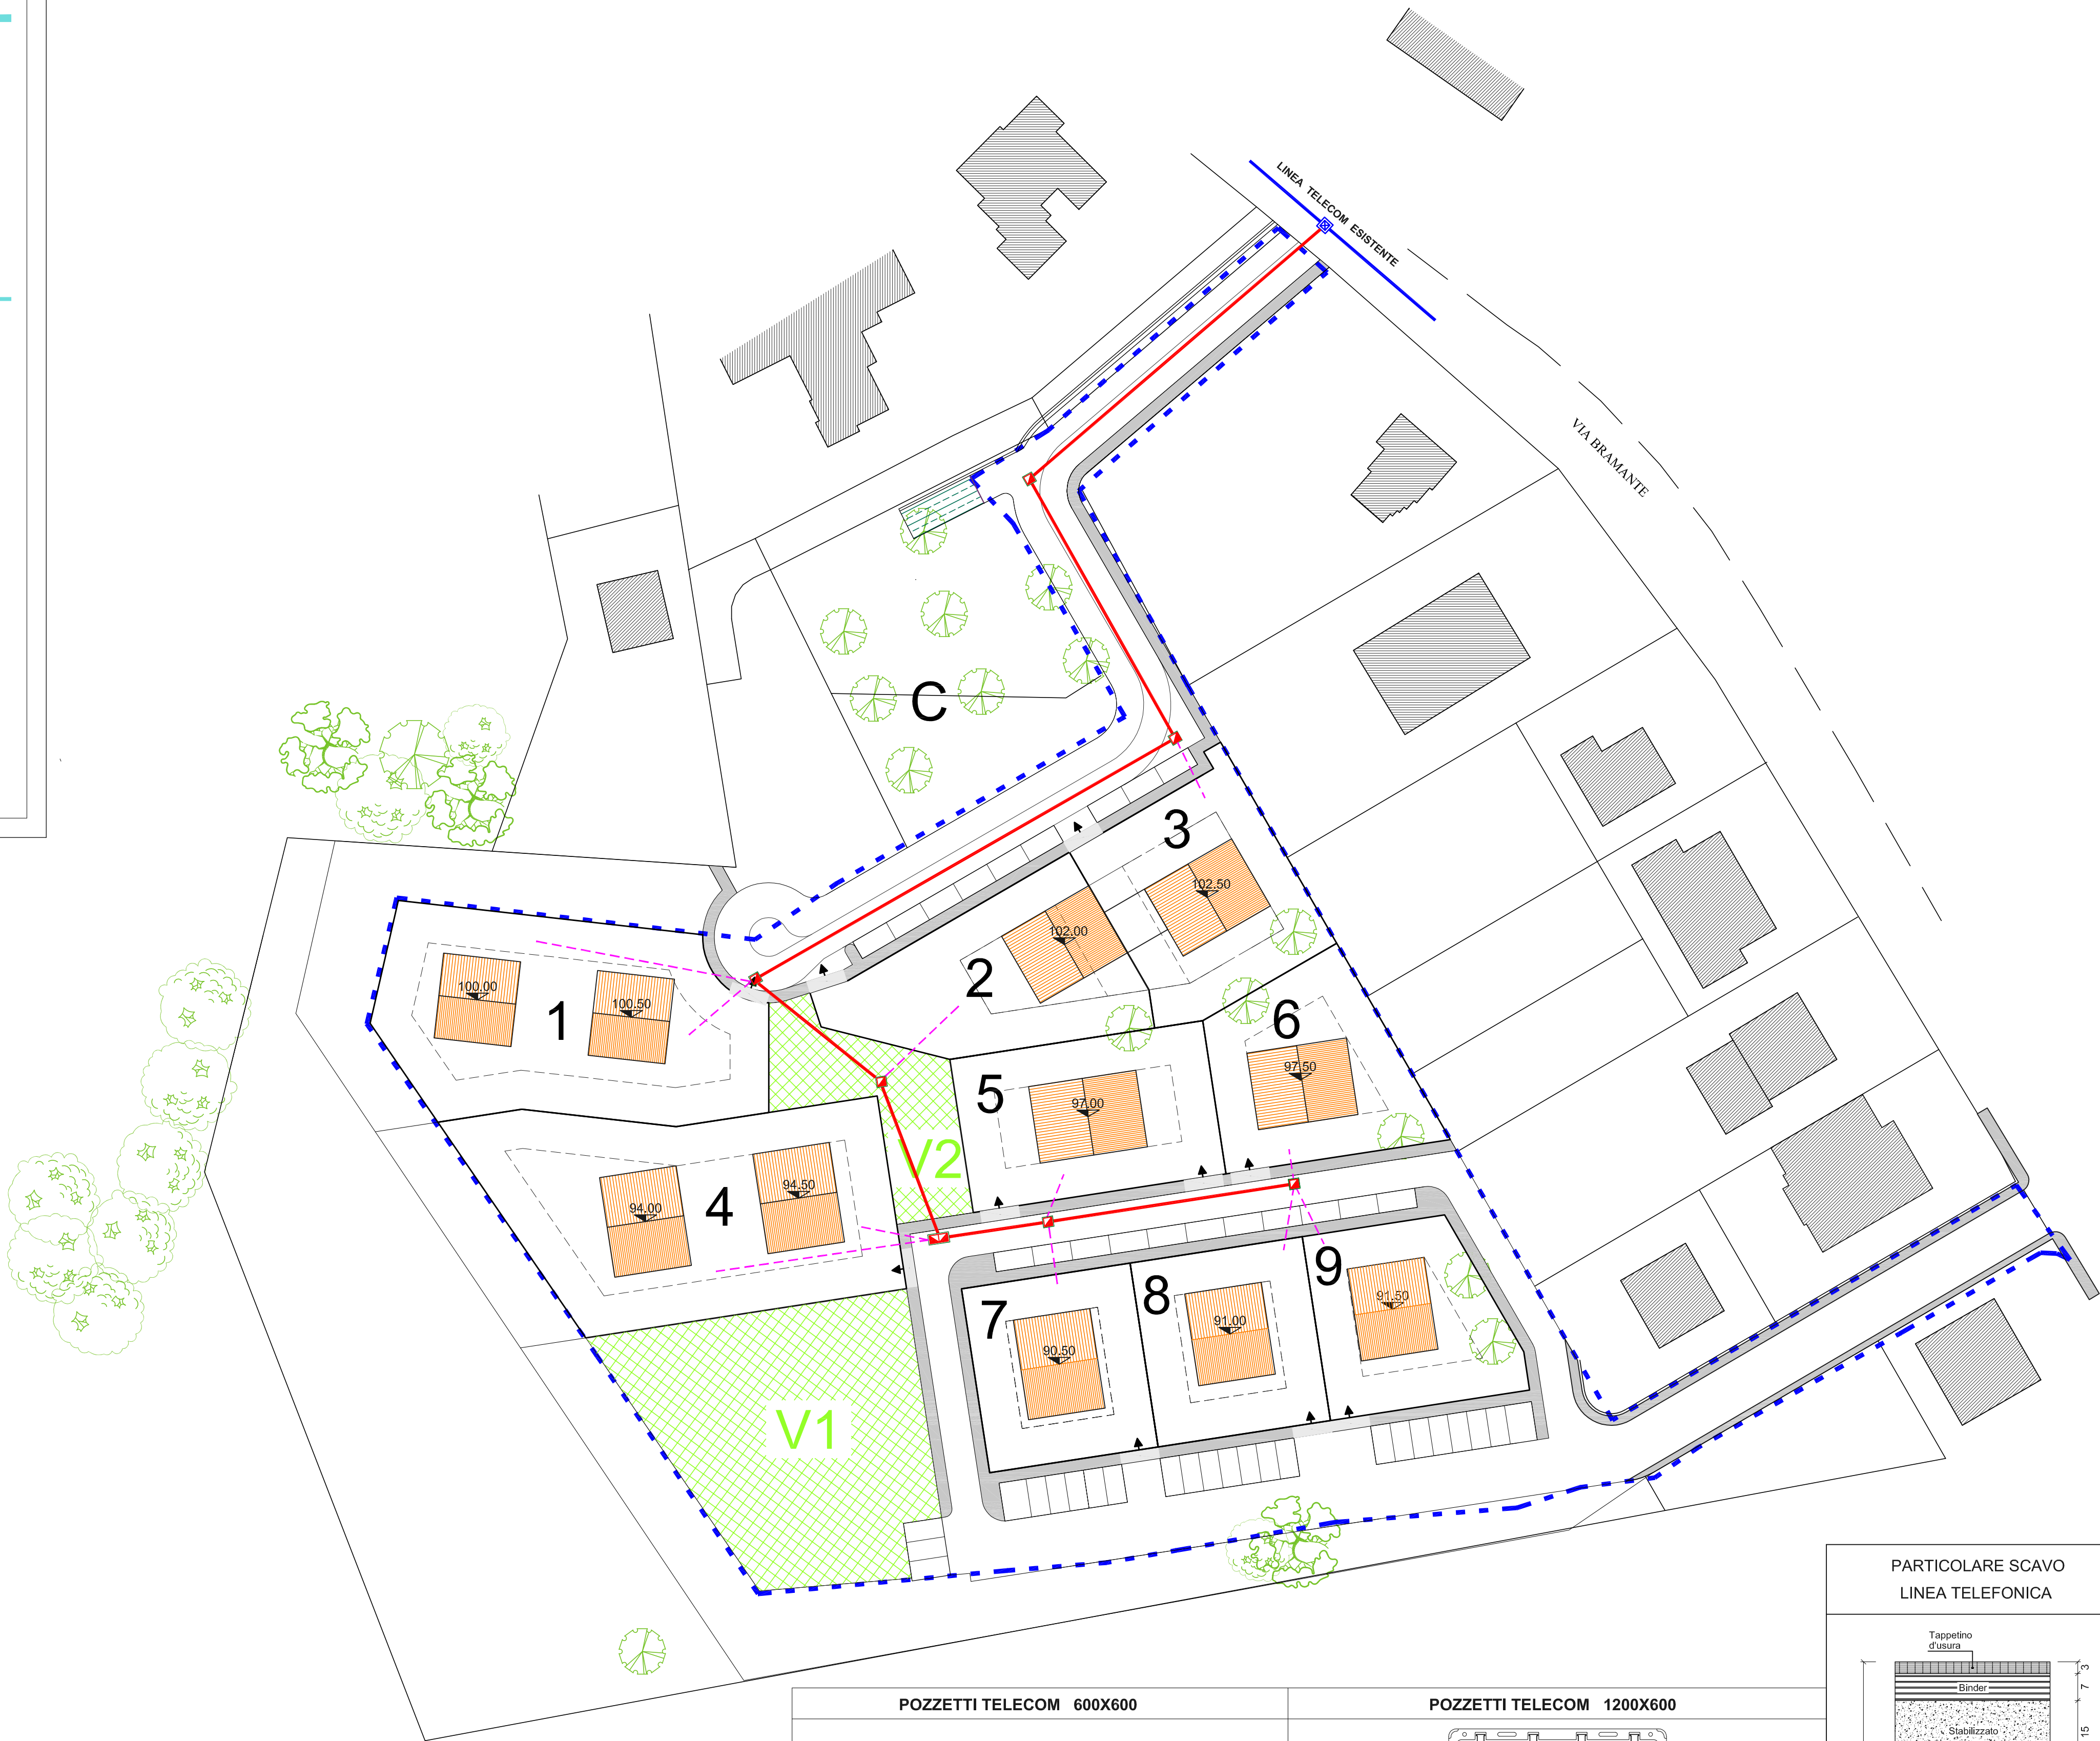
LINEA TELECOM ESISTENTE

VIA BRAMANTE

C

3

102.50

102.00

2

1

100.00

100.50

6

97.50

5

97.00

V2

4

94.00

94.50

9

91.50

8

91.00

7

90.50

V1

PARTICOLARE SCAVO
LINEA TELEFONICA

Tappetino d'usura

Binder

Stabilizzato

3

7

15

POZZETTI TELECOM 600X600

POZZETTI TELECOM 1200X600